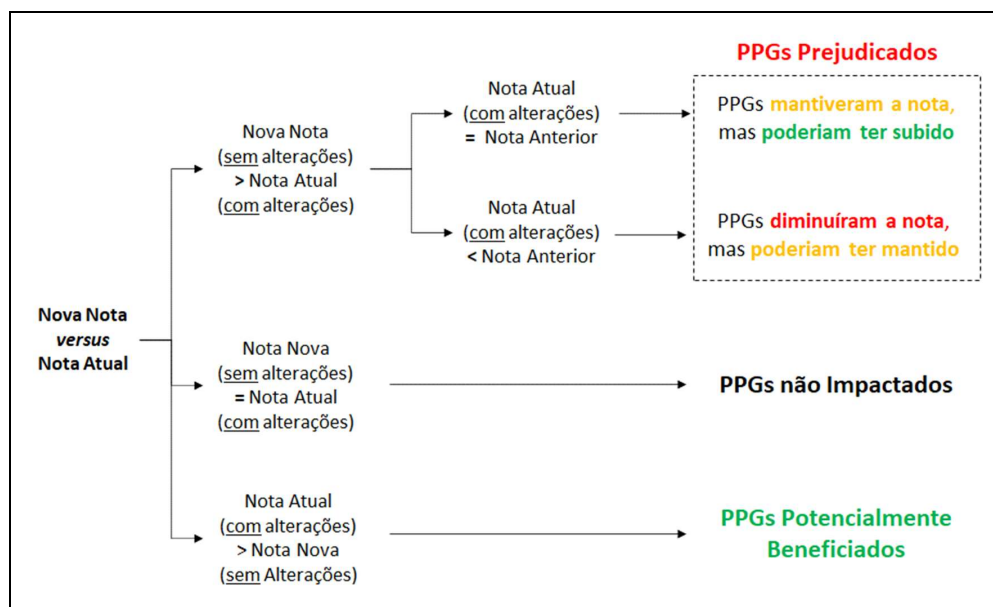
Nova Nota
versus
Nota Atual

Nova Nota
(sem alterações)
> Nota Atual
(com alterações)

Nota Atual
(com alterações)
= Nota Anterior

Nota Atual
(com alterações)
< Nota Anterior

PPGs Prejudicados

PPGs mantiveram a nota, mas poderiam ter subido

PPGs diminuíram a nota, mas poderiam ter mantido

Nota Nova
(sem alterações)
= Nota Atual
(com alterações)

PPGs não Impactados

Nota Atual
(com alterações)
> Nota Nova
(sem Alterações)

PPGs Potencialmente Beneficiados